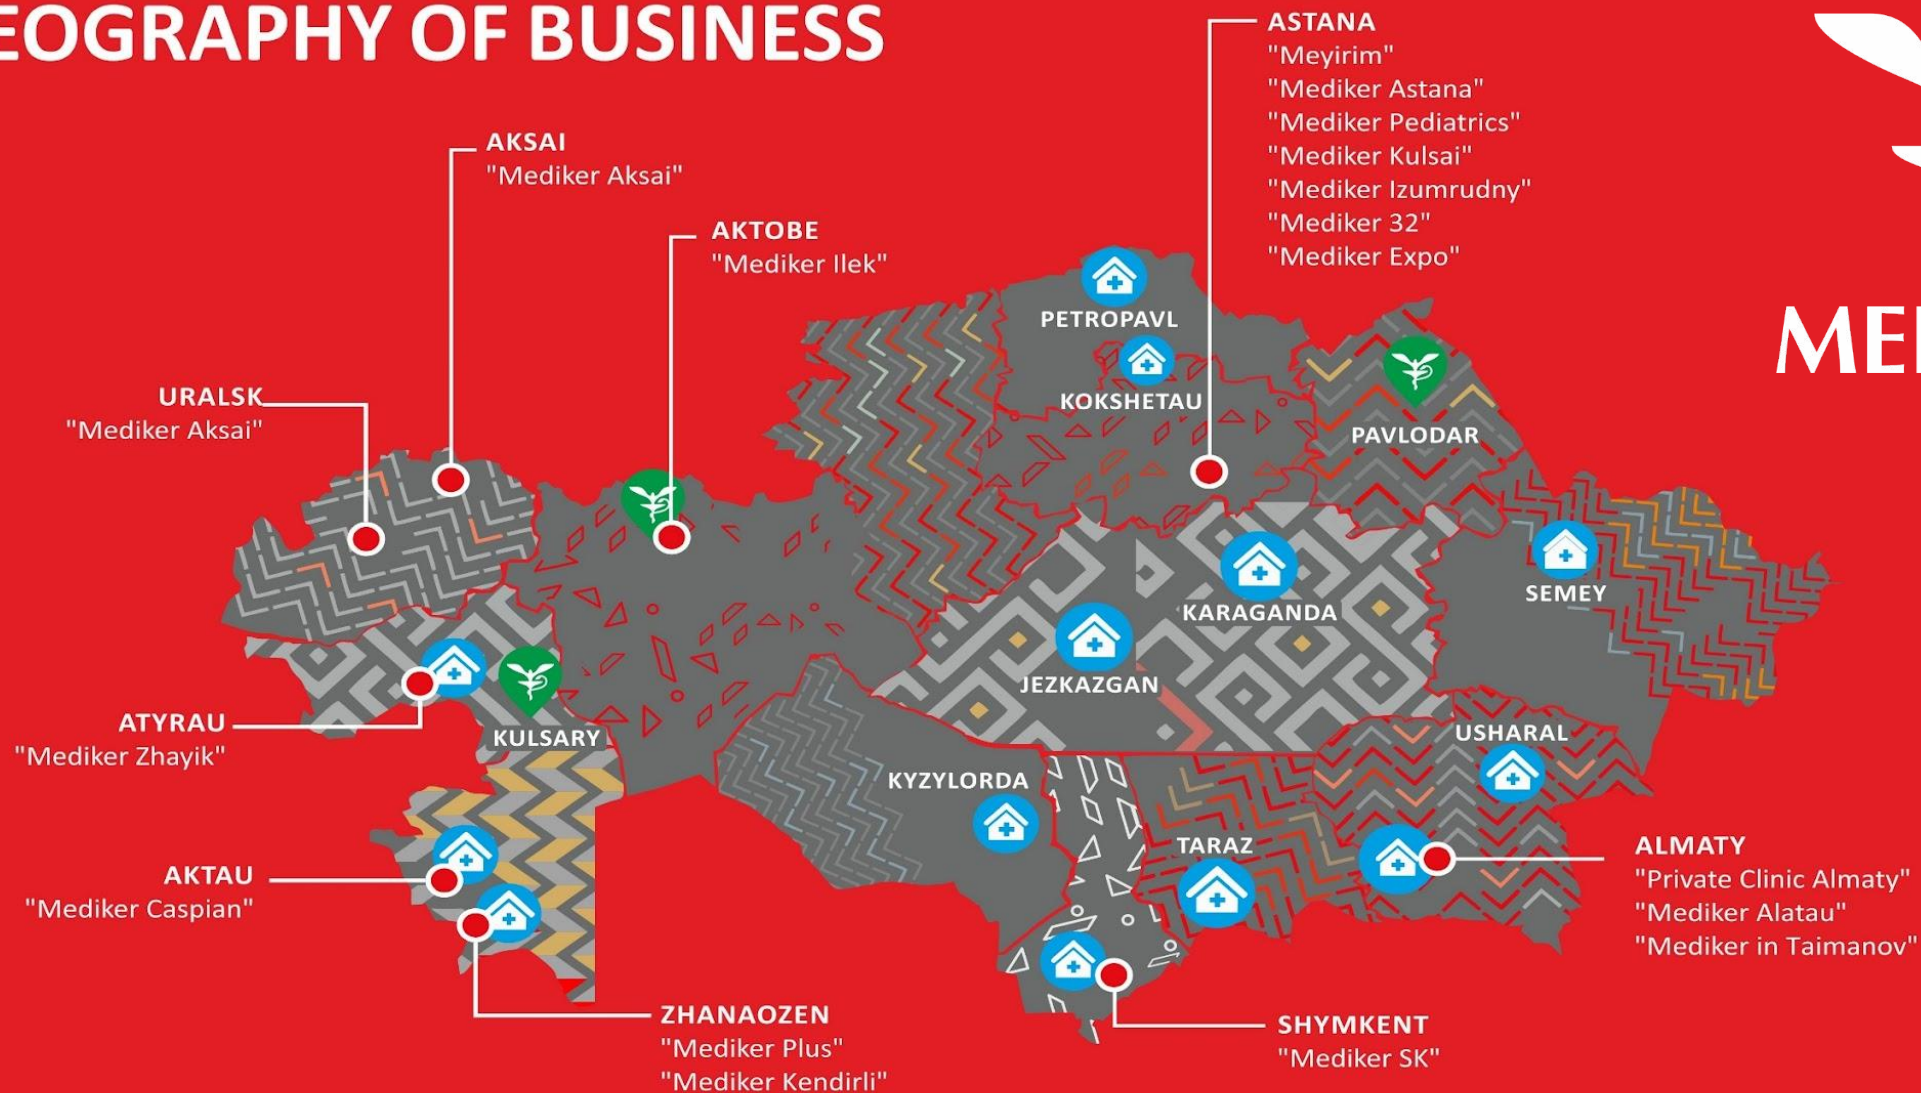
EOGRAPHY OF BUSINESS

ASTANA
"Meyirim"
"Mediker Astana"
"Mediker Pediatrics"
"Mediker Kulsai"
"Mediker Izumrudny"
"Mediker 32"
"Mediker Expo"

AKSAI
"Mediker Aksai"

AKTOBE
"Mediker Ilek"

URALSK
"Mediker Aksai"

PETROPAVL

KOKSHETAU

PAVLODAR

MEI

SEMEY

KARAGANDA

JEZKAZGAN

ATYRAU
"Mediker Zhayik"

KULSARY

USHARAL

KYZYLORDA

TARAZ

ALMATY
"Private Clinic Almaty"
"Mediker Alatau"
"Mediker in Taimanov"

AKTAU
"Mediker Caspian"

ZHANAOZEN
"Mediker Plus"
"Mediker Kendirli"

SHYMKENT
"Mediker SK"